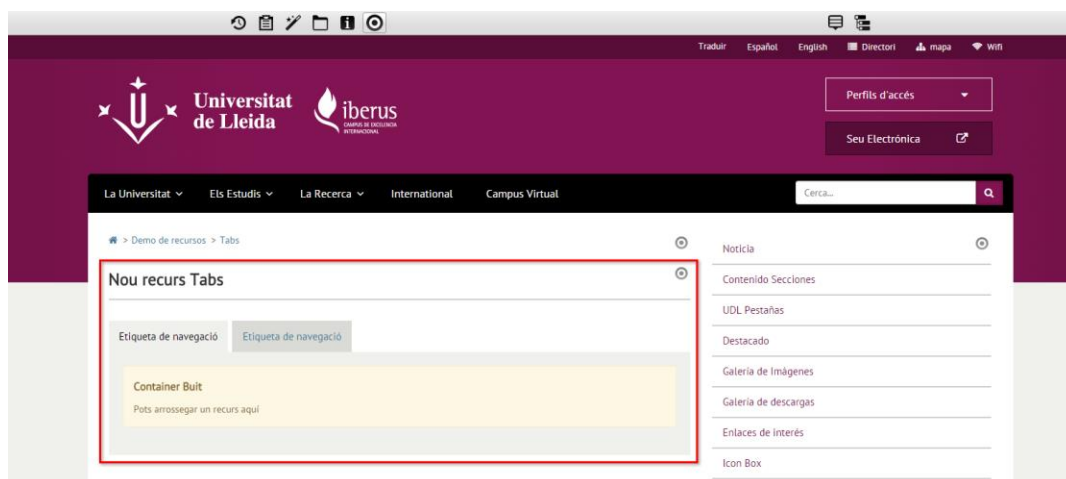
Traduir Español English Directori mapa Wifi

Universitat de Lleida

iberus
CAMPUS DE EXCELENCIA INTERNACIONAL

Perfils d'accés

Seu Electrònica

La Universitat Els Estudis La Recerca International Campus Virtual

Cerca...

> Demo de recursos > Tabs

Nou recurs Tabs

Etiqueta de navegació Etiqueta de navegació

Container Buit

Pots arrossegar un recurs aquí

Noticia

Contenido Secciones

UDL Pestañas

Destacado

Galería de Imágenes

Galería de descargas

Enlaces de interés

Icon Box